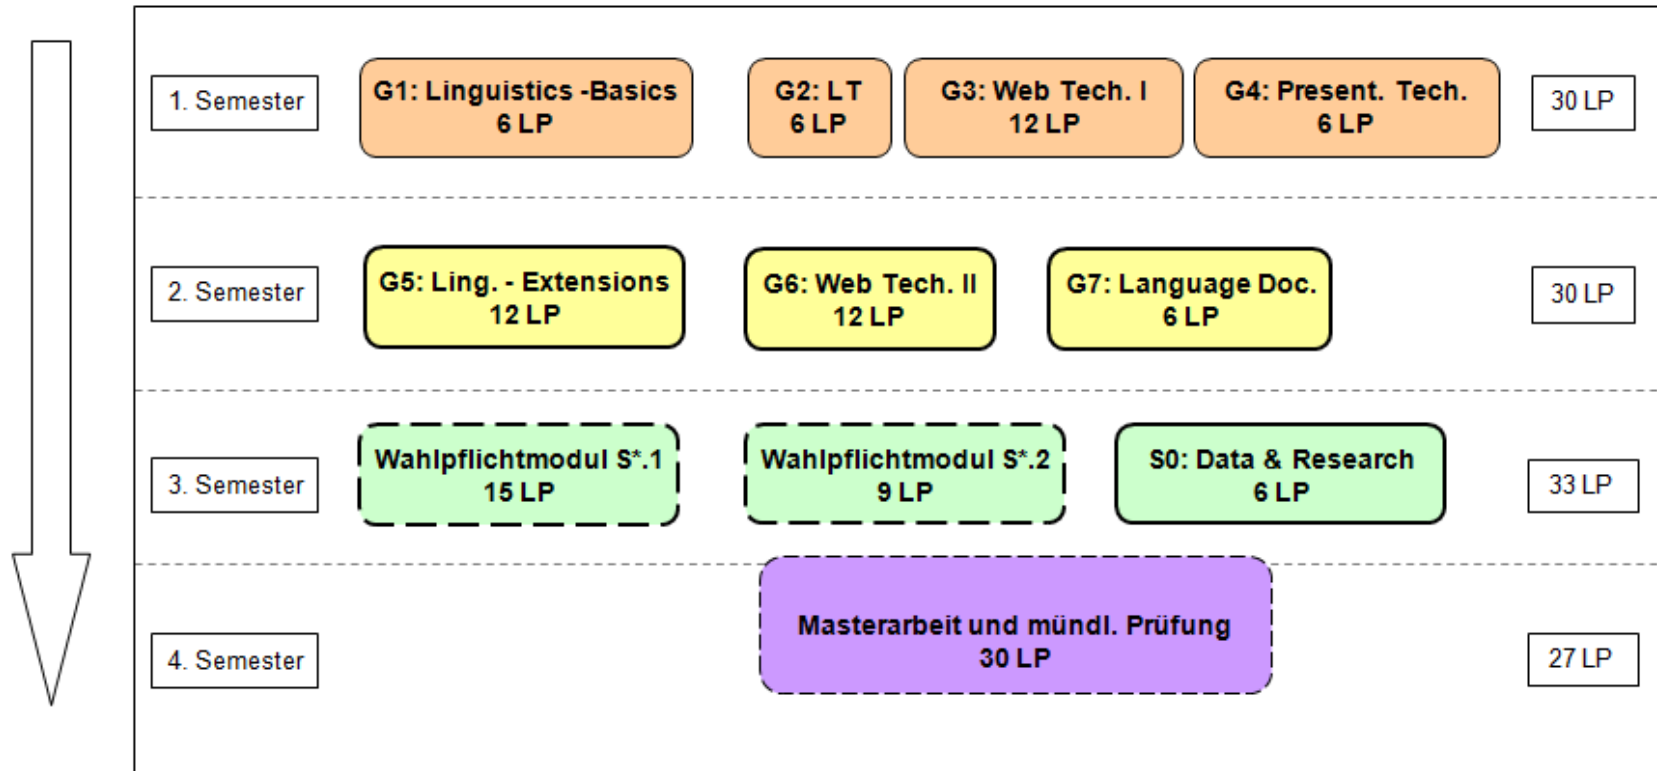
1. Semester

G1: Linguistics -Basics
6 LP

G2: LT
6 LP

G3: Web Tech. I
12 LP

G4: Present. Tech.
6 LP

30 LP

2. Semester

G5: Ling. - Extensions
12 LP

G6: Web Tech. II
12 LP

G7: Language Doc.
6 LP

30 LP

3. Semester

Wahlpflichtmodul S*.1
15 LP

Wahlpflichtmodul S*.2
9 LP

S0: Data & Research
6 LP

33 LP

4. Semester

Masterarbeit und mündl. Prüfung
30 LP

27 LP